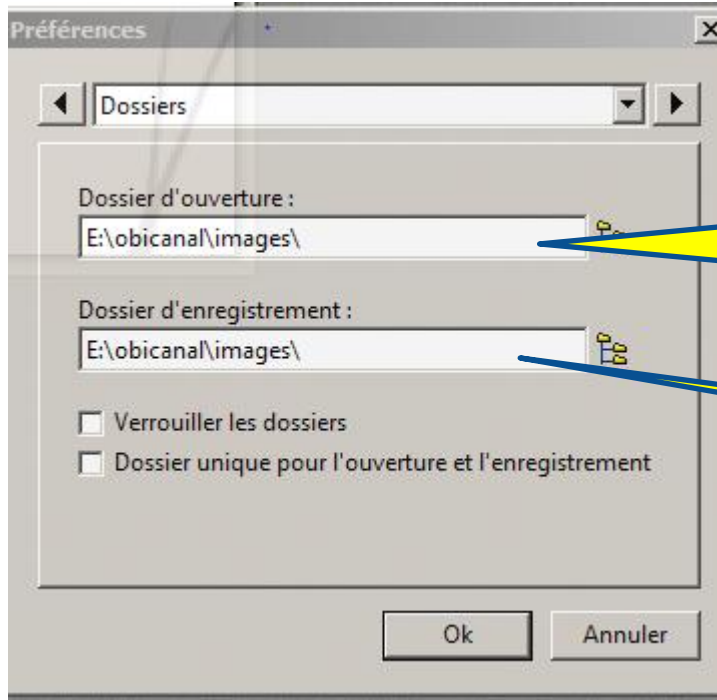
Préférences

Dossiers

Dossier d'ouverture :

E:\obicanal\images\

Dossier d'enregistrement :

E:\obicanal\images\

Verrouiller les dossiers

Dossier unique pour l'ouverture et l'enregistrement

Ok

Annuler